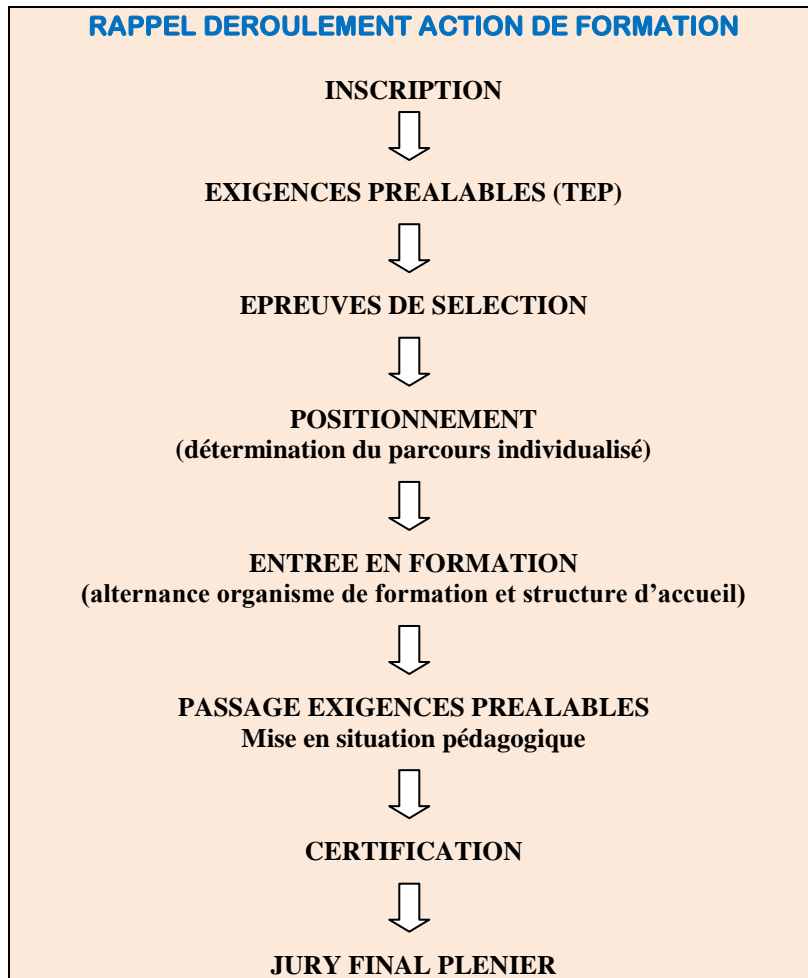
RAPPEL DEROULEMENT ACTION DE FORMATION

INSCRIPTION

EXIGENCES PREALABLES (TEP)

EPREUVES DE SELECTION

POSITIONNEMENT
(détermination du parcours individualisé)

ENTREE EN FORMATION
(alternance organisme de formation et structure d'accueil)

PASSAGE EXIGENCES PREALABLES
Mise en situation pédagogique

CERTIFICATION

JURY FINAL PLENIER